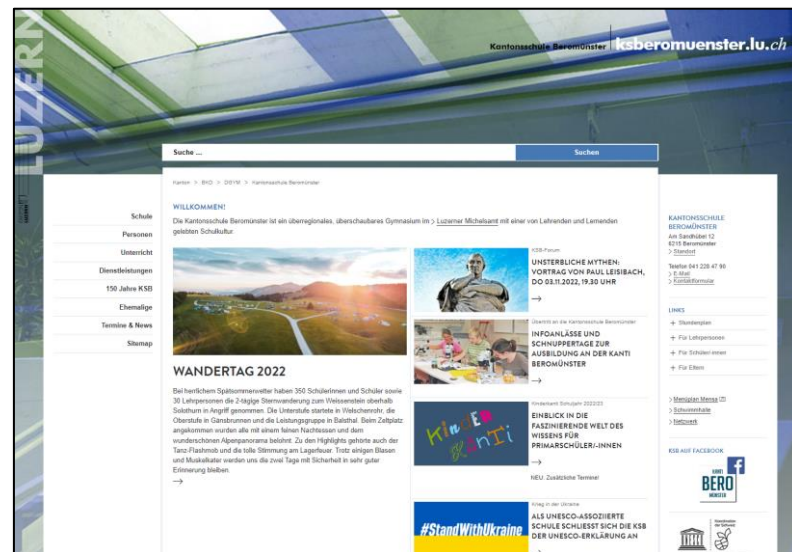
LUZERN

Kantonsschule Beromünster | ksberomuenster.lu.ch

Suche ...

Suchen

Kanton > BKD > DGYM > Kantonsschule Beromünster

WILLKOMMEN!

Die Kantonsschule Beromünster ist ein überregionales, überschaubares Gymnasium im > Luzerner Michelsamt mit einer von Lehrenden und Lernenden gelebten Schulkultur.

Schule
Personen
Unterricht
Dienstleistungen
150 Jahre KSB
Ehemalige
Termine & News
Sitemap

WANDERTAG 2022

Bei herrlichem Spätsommerwetter haben 350 SchülerInnen und Schüler sowie 30 Lehrpersonen die 2-tägige Sternwanderung zum Weissenstein oberhalb Solothurn in Angriff genommen. Die Unterstufe startete in Welschenrohr, die Oberstufe in Gänsbrunnen und die Leistungsgruppe in Balsthal. Beim Zeltplatz angekommen wurden alle mit einem feinen Nachtessen und dem wunderschönen Alpenpanorama belohnt. Zu den Highlights gehörte auch der Tanz-Flashmob und die tolle Stimmung am Lagerfeuer. Trotz einigen Blasen und Muskelkater werden uns die zwei Tage mit Sicherheit in sehr guter Erinnerung bleiben.

→

KSB-Forum
UNSTERBLICHE MYTHEN: VORTRAG VON PAUL LEISIBACH, DO 03.11.2022, 19.30 UHR
→

Übertritt an die Kantonsschule Beromünster
INFOANLÄSSE UND SCHNUPPERTAGE ZUR AUSBILDUNG AN DER KANTI BEROMÜNSTER
→

Kinderkanti Schuljahr 2022/23
EINBLICK IN DIE FASZINIERENDE WELT DES WISSENS FÜR PRIMARSCHÜLER/-INNEN
→
NEU: Zusätzliche Termine!

Kinder Kanti

Krieg in der Ukraine
ALS UNESCO-ASSOZIIERTE SCHULE SCHLIESST SICH DIE KSB DER UNESCO-ERKLÄRUNG AN

#StandWithUkraine

KANTONSSCHULE BEROMÜNSTER
Am Sandhübel 12
6215 Beromünster
> Standort

Telefon 041 228 47 90
> E-Mail
> Kontaktformular

LINKS
+ Stundenplan
+ Für Lehrpersonen
+ Für Schüler/-innen
+ Für Eltern

> Menüplan Mensa
> Schulinhalte
> Netzwerk

KSB AUF FACEBOOK

KANTI BERO MÜNSTER